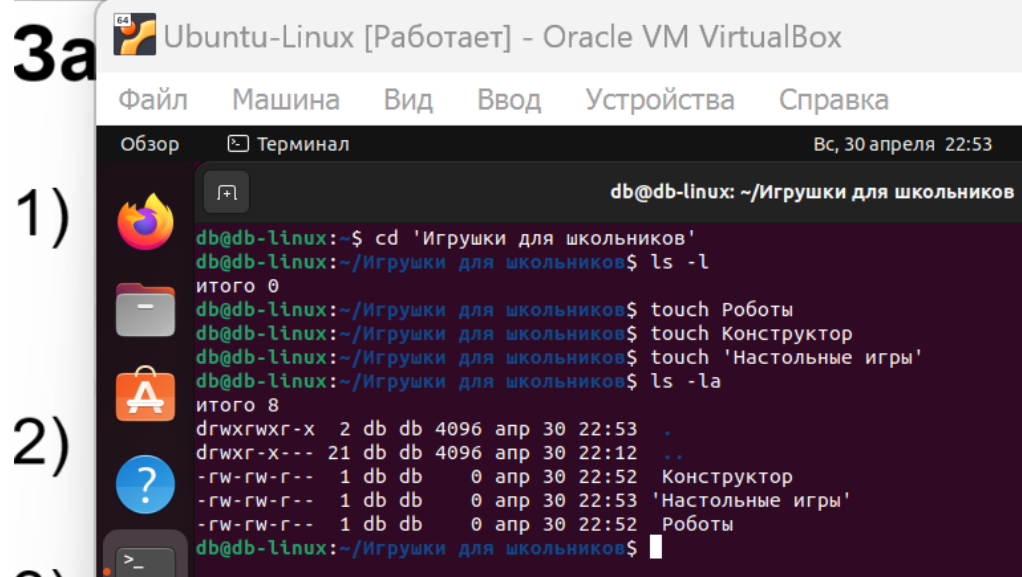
За

1)

2)

64

Ubuntu-Linux [Работает] - Oracle VM VirtualBox

Файл Машина Вид Ввод Устройства Справка

Обзор Терминал Вс, 30 апреля 22:53

db@db-linux: ~/Игрушки для школьников

db@db-linux:~$ cd 'Игрушки для школьников'
db@db-linux:~/Игрушки для школьников$ ls -l
итого 0
db@db-linux:~/Игрушки для школьников$ touch Роботы
db@db-linux:~/Игрушки для школьников$ touch Конструктор
db@db-linux:~/Игрушки для школьников$ touch 'Настольные игры'
db@db-linux:~/Игрушки для школьников$ ls -la
итого 8
drwxrwxr-x 2 db db 4096 апр 30 22:53 .
drwxr-x--- 21 db db 4096 апр 30 22:12 ..
-rw-rw-r-- 1 db db 0 апр 30 22:52 Конструктор
-rw-rw-r-- 1 db db 0 апр 30 22:53 'Настольные игры'
-rw-rw-r-- 1 db db 0 апр 30 22:52 Роботы
db@db-linux:~/Игрушки для школьников$